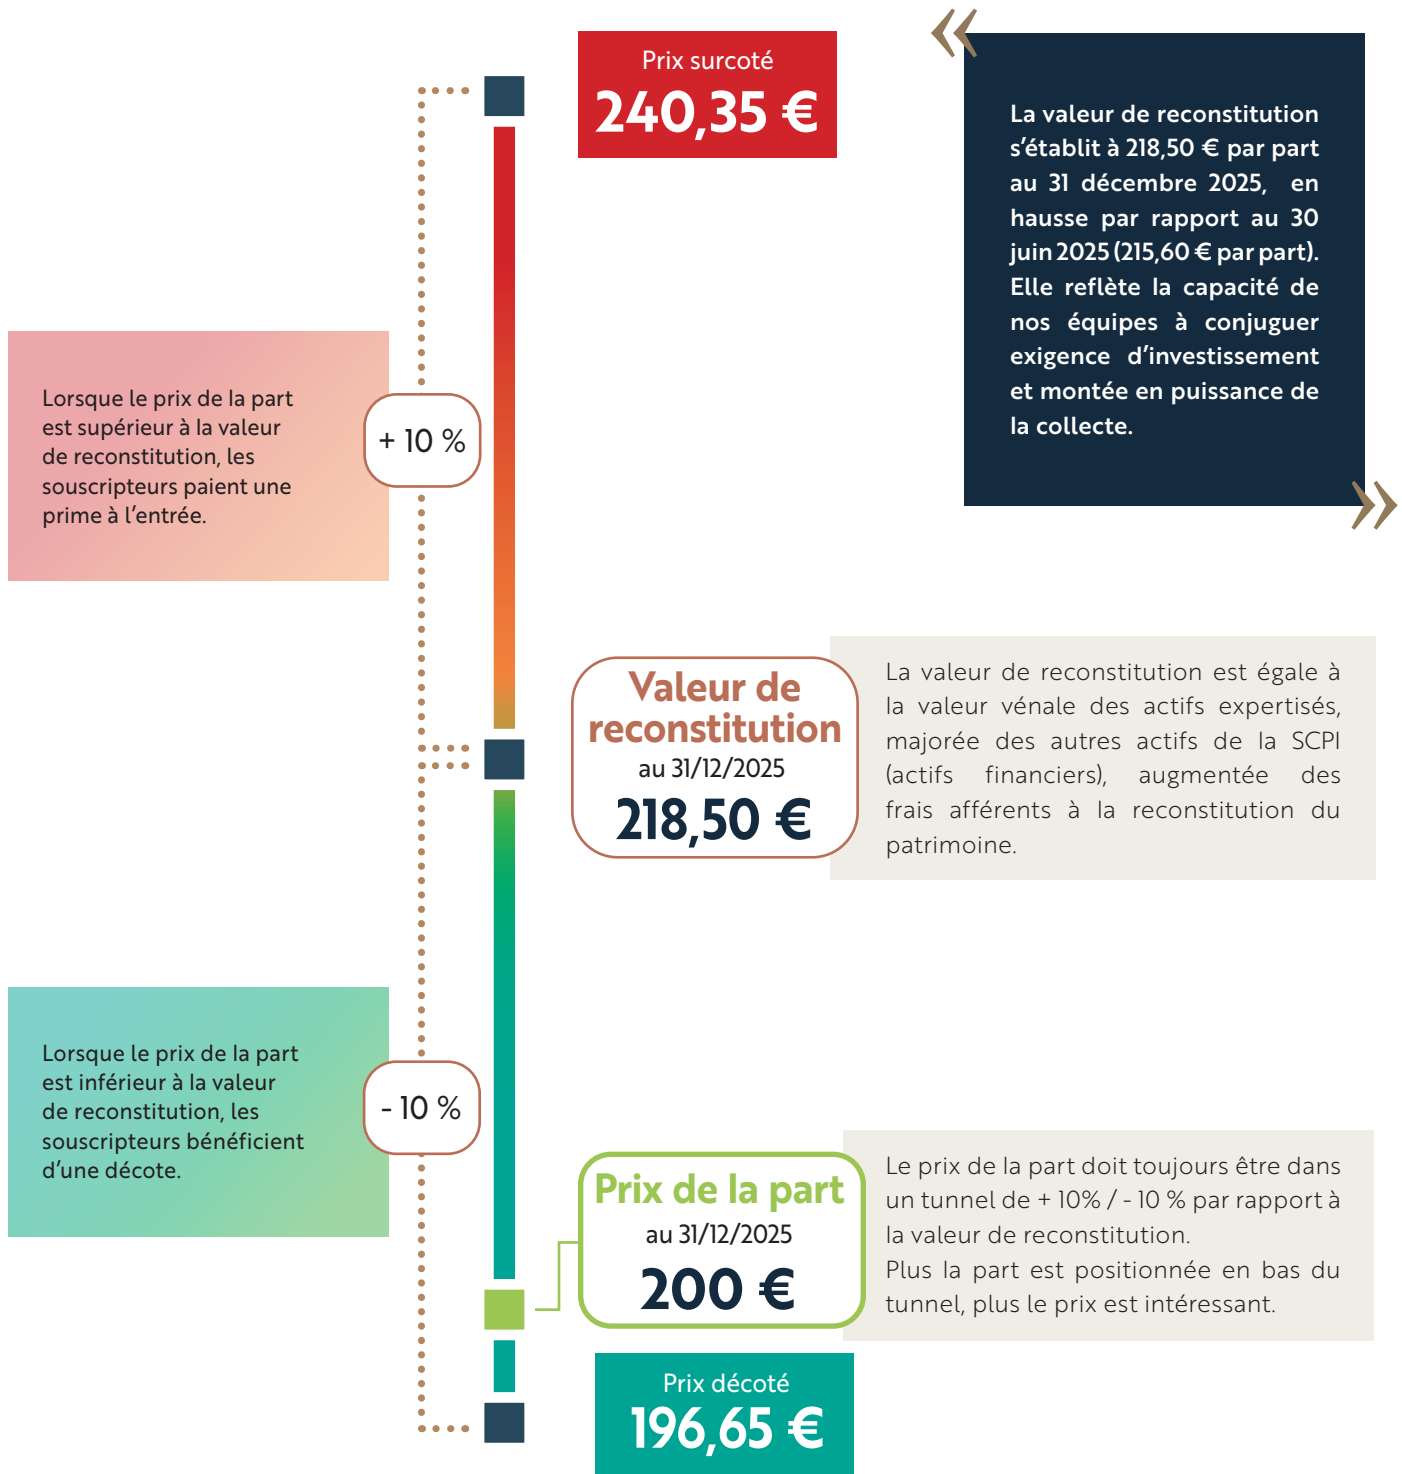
Prix surcoté
240,35 €

«

La valeur de reconstitution s'établit à 218,50 € par part au 31 décembre 2025, en hausse par rapport au 30 juin 2025 (215,60 € par part). Elle reflète la capacité de nos équipes à conjuguer exigence d'investissement et montée en puissance de la collecte.

»

Lorsque le prix de la part est supérieur à la valeur de reconstitution, les souscripteurs paient une prime à l'entrée.

+ 10 %

Valeur de reconstitution
au 31/12/2025
218,50 €

La valeur de reconstitution est égale à la valeur vénale des actifs expertisés, majorée des autres actifs de la SCPI (actifs financiers), augmentée des frais afférents à la reconstitution du patrimoine.

Lorsque le prix de la part est inférieur à la valeur de reconstitution, les souscripteurs bénéficient d'une décote.

- 10 %

Prix de la part
au 31/12/2025
200 €

Le prix de la part doit toujours être dans un tunnel de + 10% / - 10 % par rapport à la valeur de reconstitution.
Plus la part est positionnée en bas du tunnel, plus le prix est intéressant.

Prix décoté
196,65 €